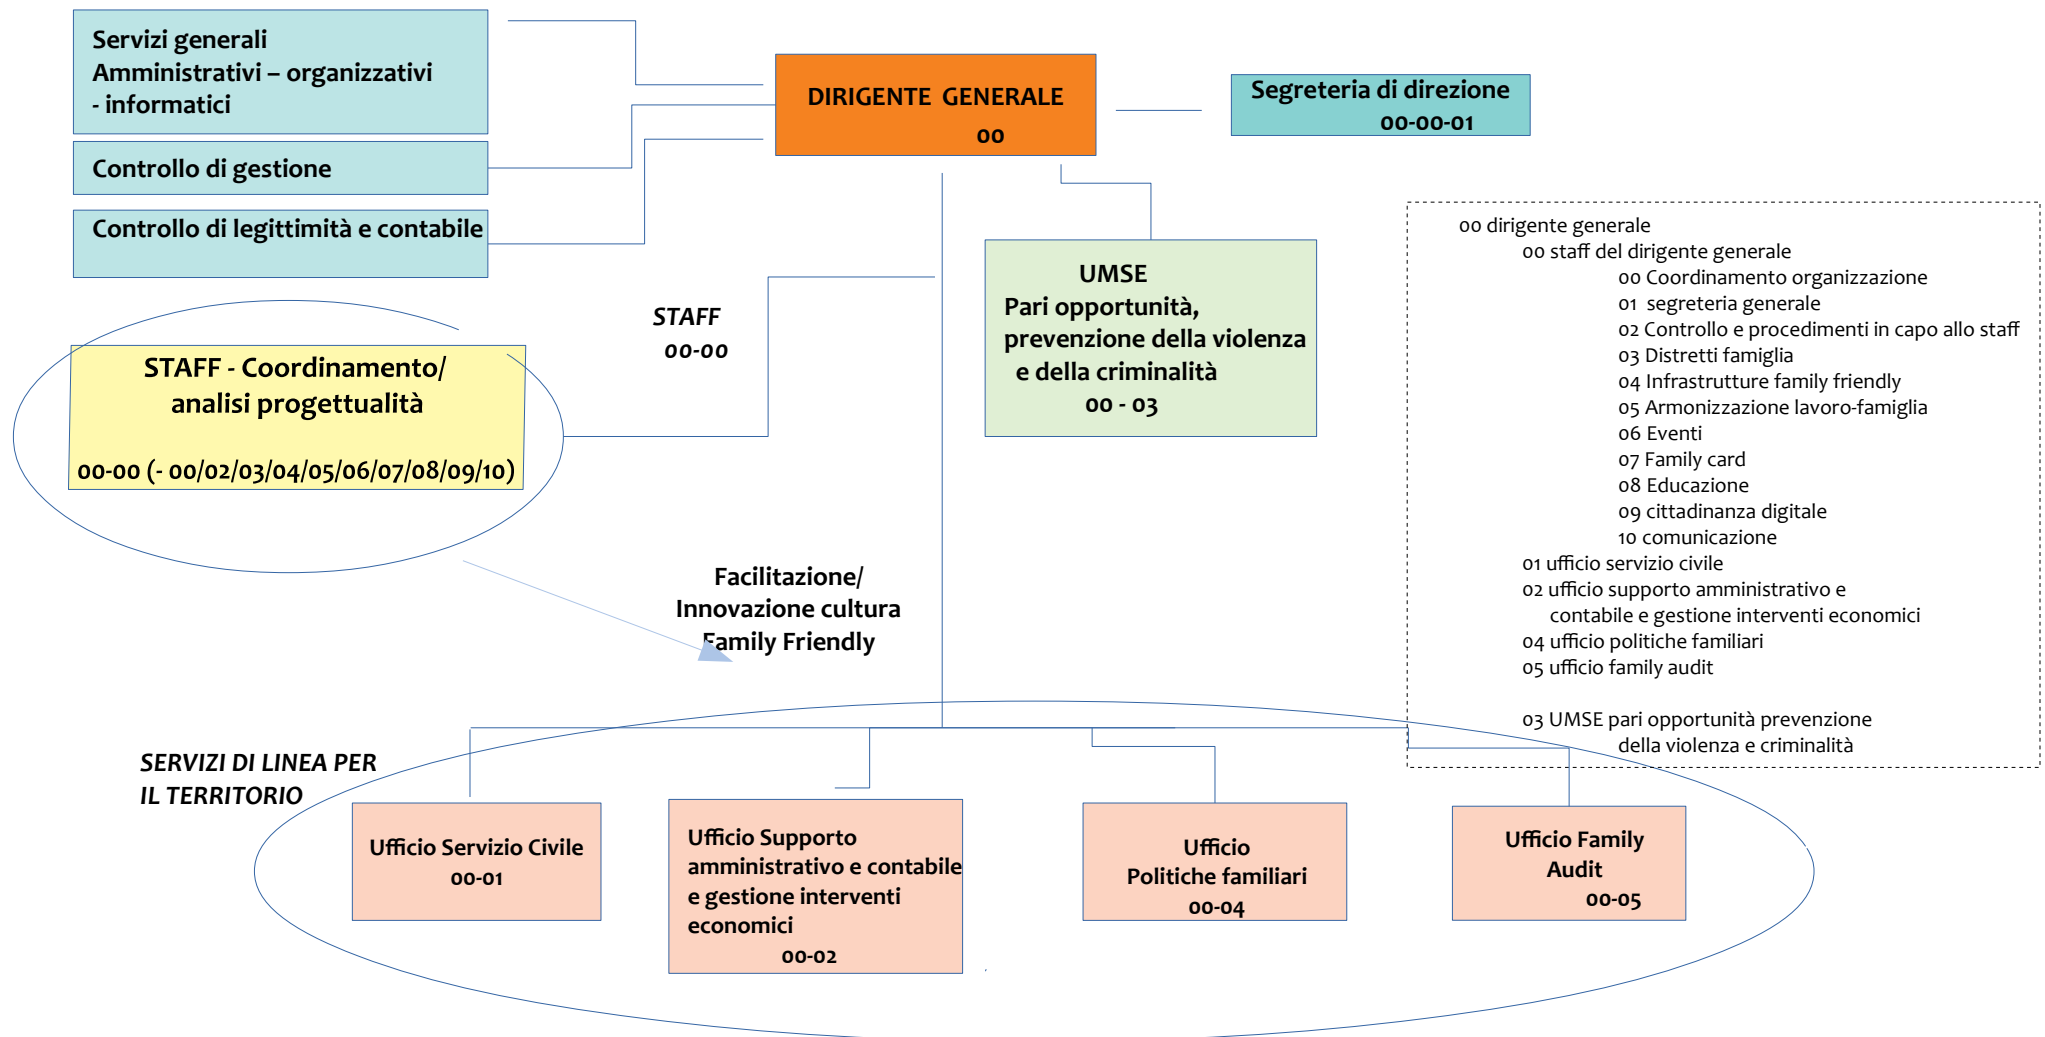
Servizi generali Amministrativi – organizzativi - informatici

Controllo di gestione

Controllo di legittimità e contabile

DIRIGENTE GENERALE
00

Segreteria di direzione
00-00-01

STAFF
00-00

UMSE
Pari opportunità, prevenzione della violenza e della criminalità
00 - 03

STAFF - Coordinamento/ analisi progettualità

00-00 (- 00/02/03/04/05/06/07/08/09/10)

00 dirigente generale
00 staff del dirigente generale
00 Coordinamento organizzazione
01 segreteria generale
02 Controllo e procedimenti in capo allo staff
03 Distretti famiglia
04 Infrastrutture family friendly
05 Armonizzazione lavoro-famiglia
06 Eventi
07 Family card
08 Educazione
09 cittadinanza digitale
10 comunicazione
01 ufficio servizio civile
02 ufficio supporto amministrativo e contabile e gestione interventi economici
04 ufficio politiche familiari
05 ufficio family audit

03 UMSE pari opportunità prevenzione della violenza e criminalità

Facilitazione/ Innovazione cultura Family Friendly

SERVIZI DI LINEA PER IL TERRITORIO

Ufficio Servizio Civile
00-01

Ufficio Supporto amministrativo e contabile e gestione interventi economici
00-02

Ufficio Politiche familiari
00-04

Ufficio Family Audit
00-05